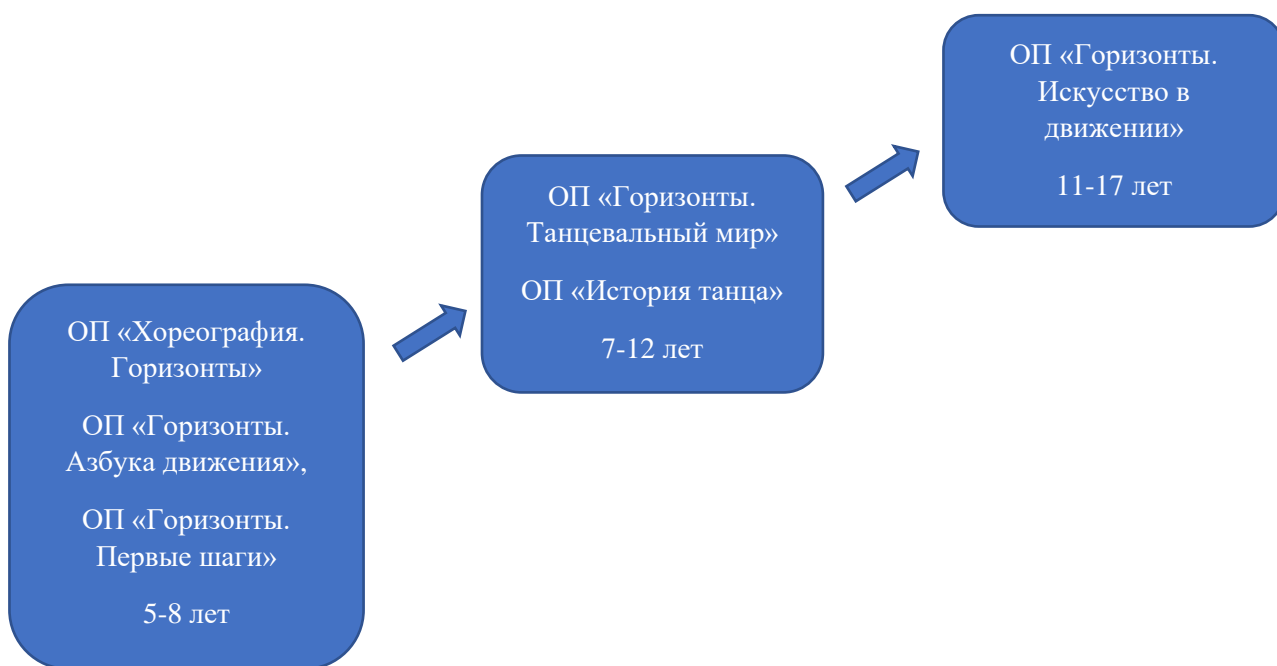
ОП «Хореография. Горизонты»

ОП «Горизонты. Азбука движения»,

ОП «Горизонты. Первые шаги»

5-8 лет

ОП «Горизонты. Танцевальный мир»

ОП «История танца»

7-12 лет

ОП «Горизонты. Искусство в движении»

11-17 лет